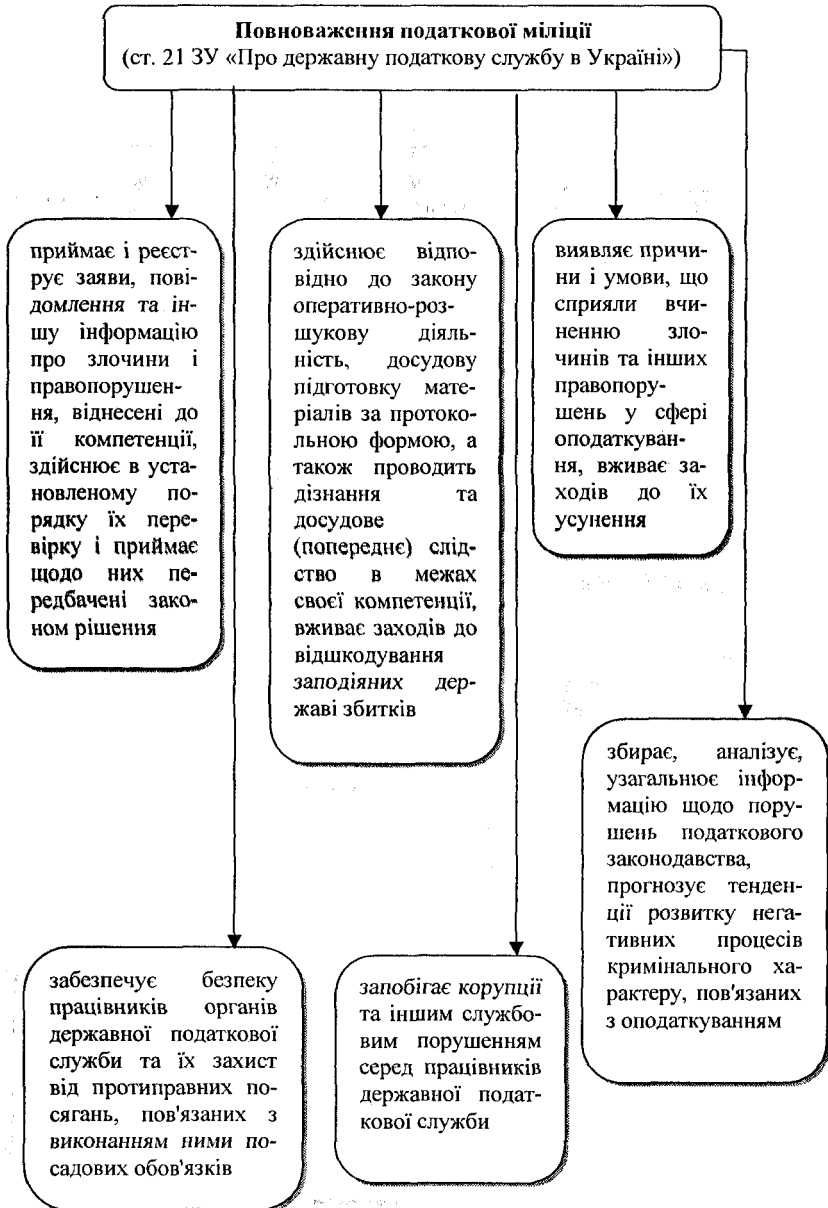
**Повноваження податкової міліції**
(ст. 21 ЗУ «Про державну податкову службу в Україні»)

приймає і реєструє заяви, повідомлення та іншу інформацію про злочини і правопорушення, віднесені до її компетенції, здійснює в установленому порядку їх перевірку і приймає щодо них передбачені законом рішення

здійснює відповідно до закону оперативно-розшукову діяльність, досудову підготовку матеріалів за протокольною формою, а також проводить дізнання та досудове (попереднє) слідство в межах своєї компетенції, вживає заходів до відшкодування заподіяних державі збитків

виявляє причини і умови, що сприяли вчиненню злочинів та інших правопорушень у сфері оподаткування, вживає заходів до їх усунення

збирає, аналізує, узагальнює інформацію щодо порушень податкового законодавства, прогнозує тенденції розвитку негативних процесів кримінального характеру, пов'язаних з оподаткуванням

забезпечує безпеку працівників органів державної податкової служби та їх захист від протиправних посягань, пов'язаних з виконанням ними посадових обов'язків

запобігає корупції та іншим службовим порушенням серед працівників державної податкової служби